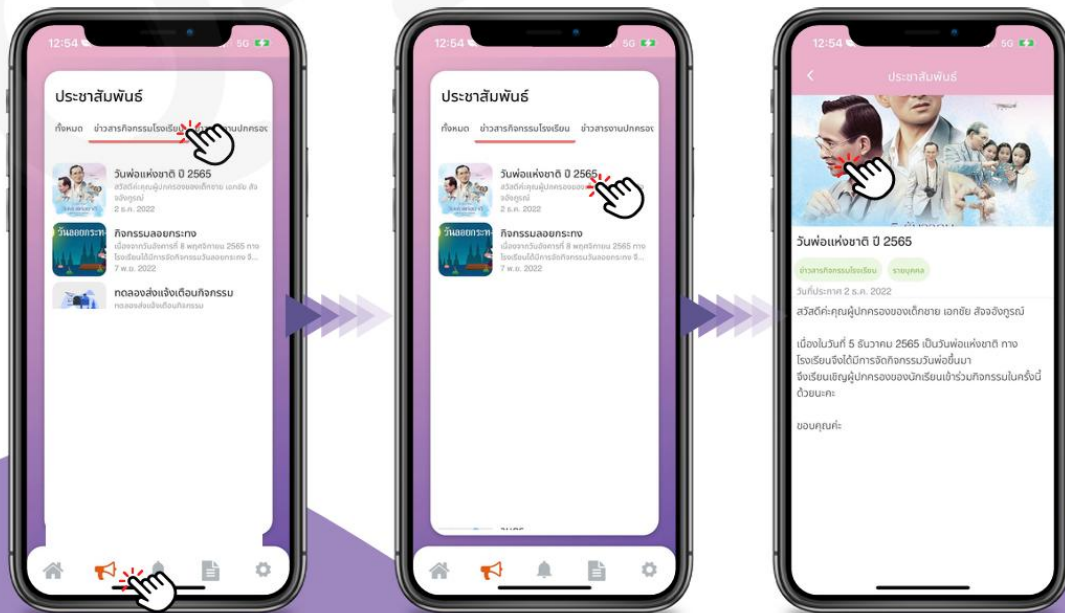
12:54 5G

ประชาสัมพันธ์

ทั้งหมด ข่าวสารกิจกรรมโรงเรียน ข่าวสารงานปกครอง

วันพ่อแห่งชาติ ปี 2565
สวัสดีค่ะคุณผู้ปกครองของเด็กชาย เอกชัย สังจอังกูรณ์
2 ธ.ค. 2022

กิจกรรมลอยกระทง
เนื่องจากวันอังคารที่ 8 พฤศจิกายน 2565 ทางโรงเรียนได้มีการจัดกิจกรรมวันลอยกระทง ซึ่...
7 พ.ย. 2022

ทดลองส่งแจ้งเตือนกิจกรรม
ทดลองส่งแจ้งเตือนกิจกรรม

12:54 5G

ประชาสัมพันธ์

ทั้งหมด ข่าวสารกิจกรรมโรงเรียน ข่าวสารงานปกครอง

วันพ่อแห่งชาติ ปี 2565
สวัสดีค่ะคุณผู้ปกครองของ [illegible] สังจอังกูรณ์
2 ธ.ค. 2022

กิจกรรมลอยกระทง
เนื่องจากวันอังคารที่ 8 พฤศจิกายน 2565 ทางโรงเรียนได้มีการจัดกิจกรรมวันลอยกระทง ซึ่...
7 พ.ย. 2022

12:54 5G

ประชาสัมพันธ์

วันพ่อแห่งชาติ ปี 2565

ข่าวสารกิจกรรมโรงเรียน รายบุคคล

วันที่ประกาศ 2 ธ.ค. 2022

สวัสดีค่ะคุณผู้ปกครองของเด็กชาย เอกชัย สังจอังกูรณ์

เนื่องในวันที่ 5 ธันวาคม 2565 เป็นวันพ่อแห่งชาติ ทางโรงเรียนจึงได้มีการจัดกิจกรรมวันพ่อขึ้นมา จึงเรียนเชิญผู้ปกครองของนักเรียนเข้าร่วมกิจกรรมในครั้งนี้ด้วยนะคะ

ขอบคุณค่ะ